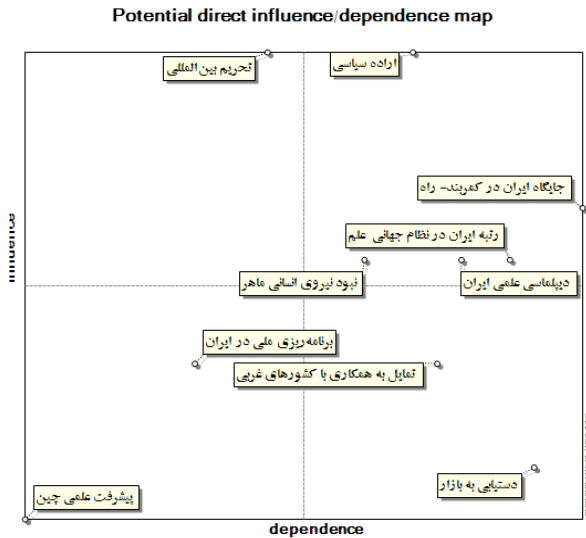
Potential direct influence/dependence map

تحریم بین المللی

اراده سیاسی

جایگاه ایران در کمربند- راه

رتبه ایران در نظام جهانی علم

نبود نیروی انسانی ماهر

دیپلماسی علمی ایران

برنامه ریزی ملی در ایران

تمایل به همکاری با کشورهای غربی

دستیابی به بازار

پیشرفت علمی چین

influence

dependence